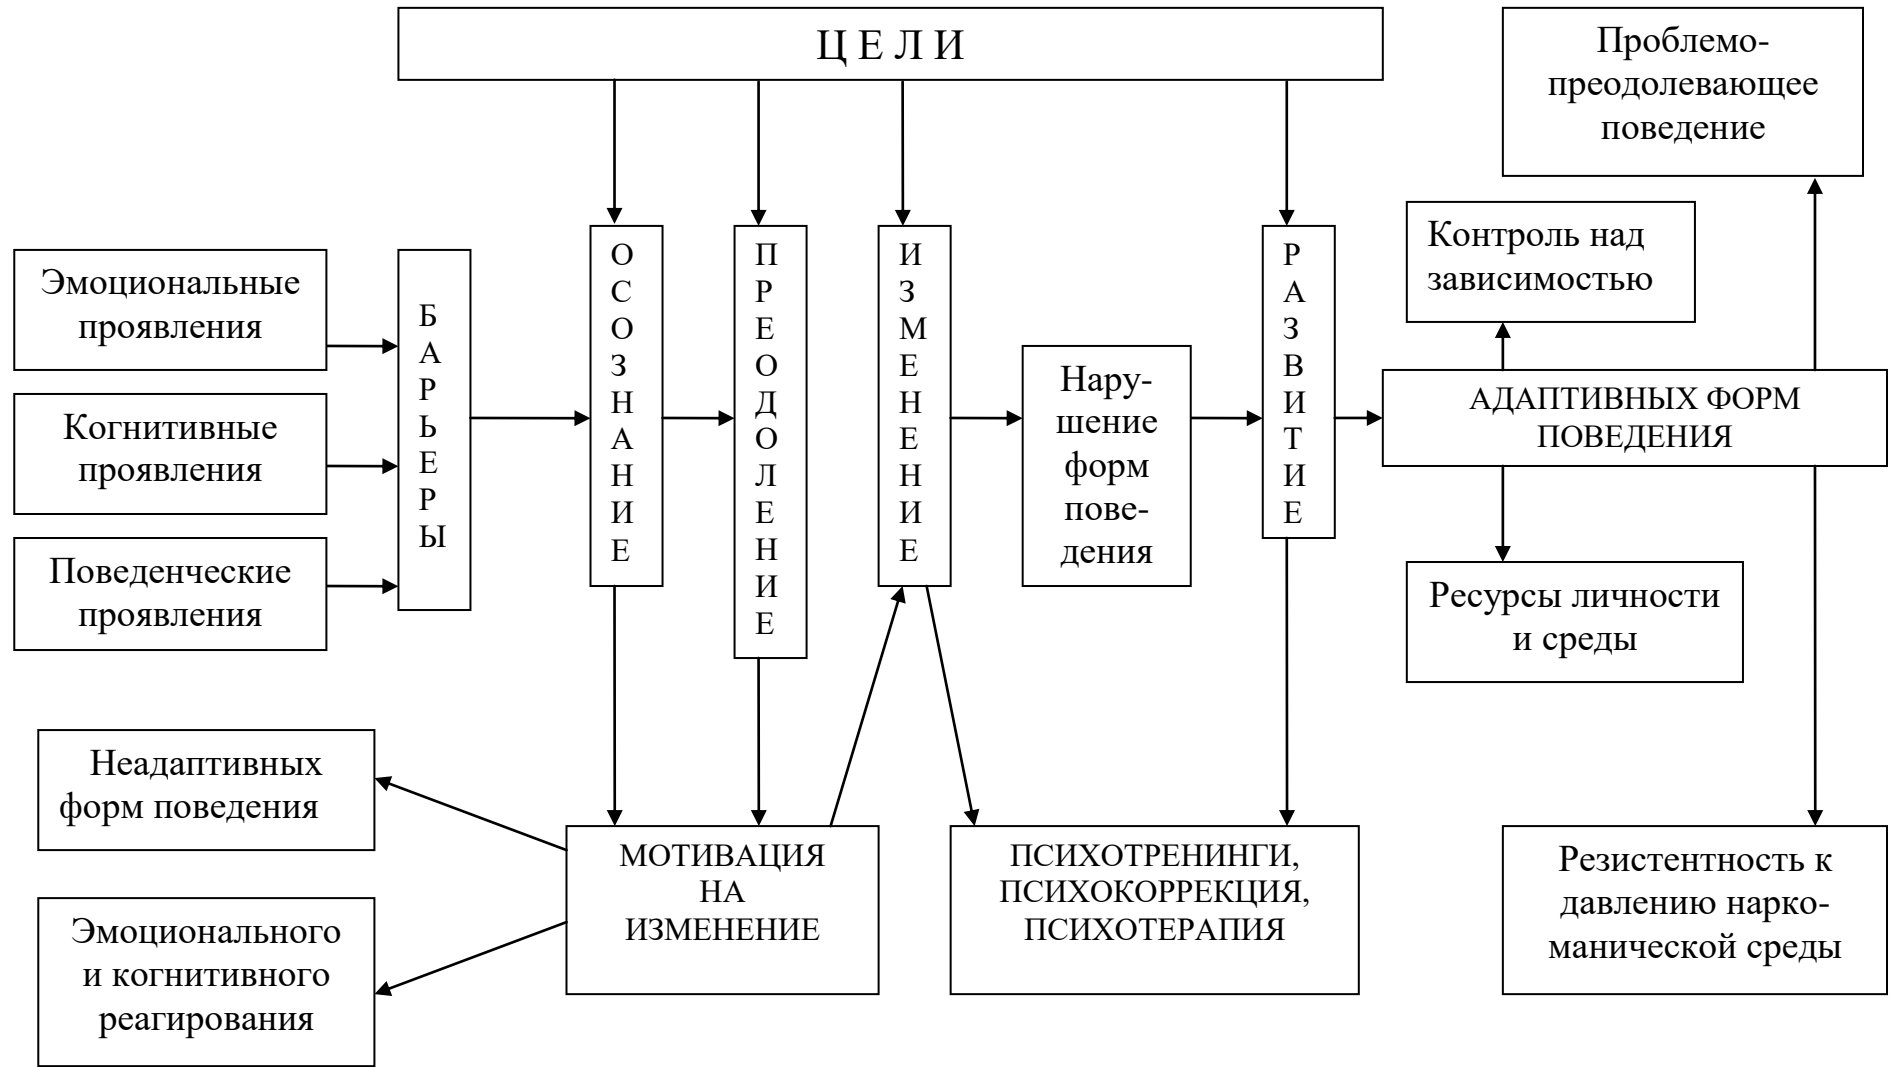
Ц Е Л И

Проблемо-преодолевающее поведение

Эмоциональные проявления

Когнитивные проявления

Поведенческие проявления

БАРЬЕРЫ

ОСОЗНАНИЕ

ПРЕОДОЛЕНИЕ

ИЗМЕНЕНИЕ

Нарушение форм поведения

РАЗВИТИЕ

Контроль над зависимостью

АДАПТИВНЫХ ФОРМ ПОВЕДЕНИЯ

Ресурсы личности и среды

Неадаптивных форм поведения

Эмоционального и когнитивного реагирования

МОТИВАЦИЯ НА ИЗМЕНЕНИЕ

ПСИХОТРЕНИНГИ, ПСИХОКОРРЕКЦИЯ, ПСИХОТЕРАПИЯ

Резистентность к давлению наркоманической среды